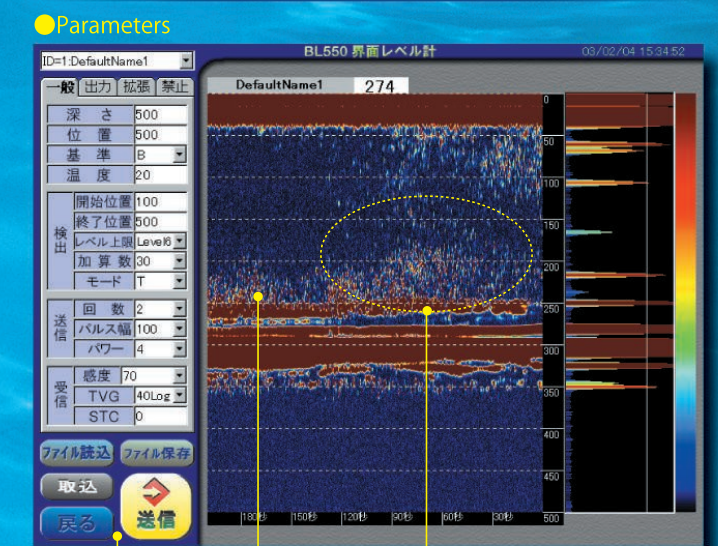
●Parameters

ID=1:DefaultName1

BL550 界面レベル計

03/02/04 15:34:52

一般 出力 拡張 禁止

| | | |
|---|---|---|
| 深さ | | 500 |
| 位置 | | 500 |
| 基準 | | B |
| 温度 | | 20 |
| 検出 | 開始位置 | 100 |
| | 終了位置 | 500 |
| | レベル上限 | Level6 |
| | 加算数 | 30 |
| | モード | T |
| 送信 | 回数 | 2 |
| | パルス幅 | 100 |
| | パワー | 4 |
| 受信 | 感度 | 70 |
| | TVG | 40Log |
| | STC | 0 |

ファイル読込 ファイル保存

取込

戻る

送信

DefaultName1 274

0
50
100
150
200
250
300
350
400
450
500

180秒 150秒 120秒 90秒 60秒 30秒